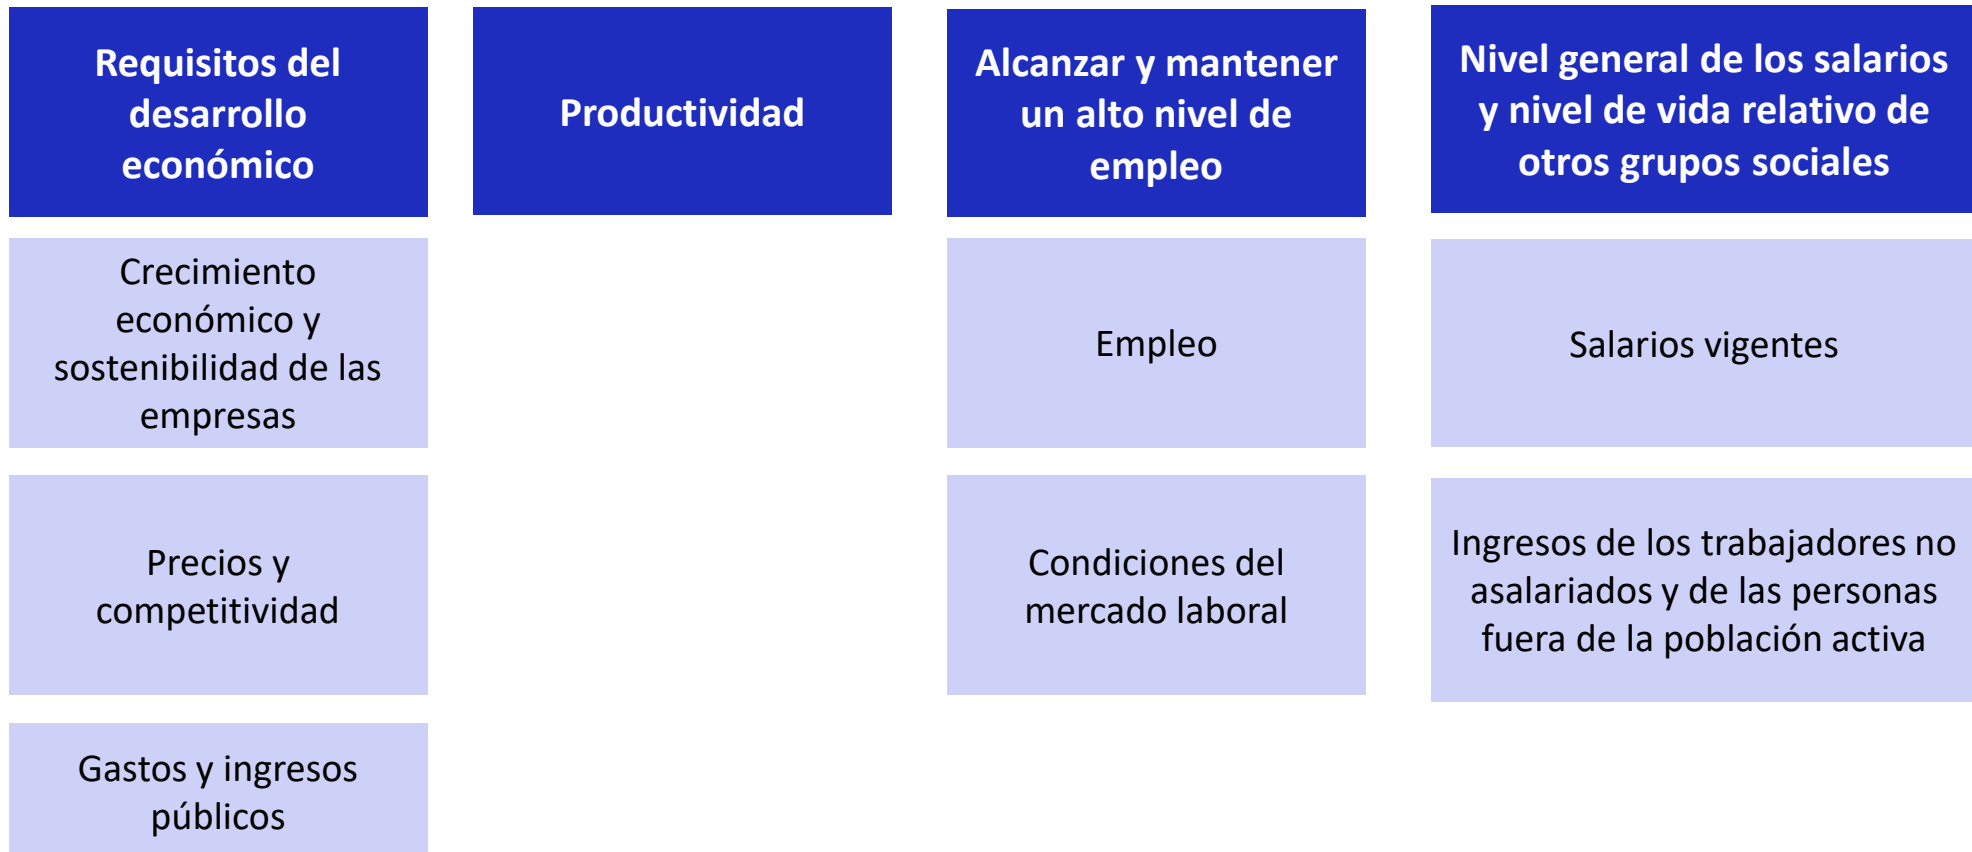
| Requisitos del desarrollo económico | Productividad | Alcanzar y mantener un alto nivel de empleo | Nivel general de los salarios y nivel de vida relativo de otros grupos sociales |
|---|---|---|---|
| Crecimiento económico y sostenibilidad de las empresas | | Empleo | Salarios vigentes |
| Precios y competitividad | | Condiciones del mercado laboral | Ingresos de los trabajadores no asalariados y de las personas fuera de la población activa |
| Gastos y ingresos públicos | | | |